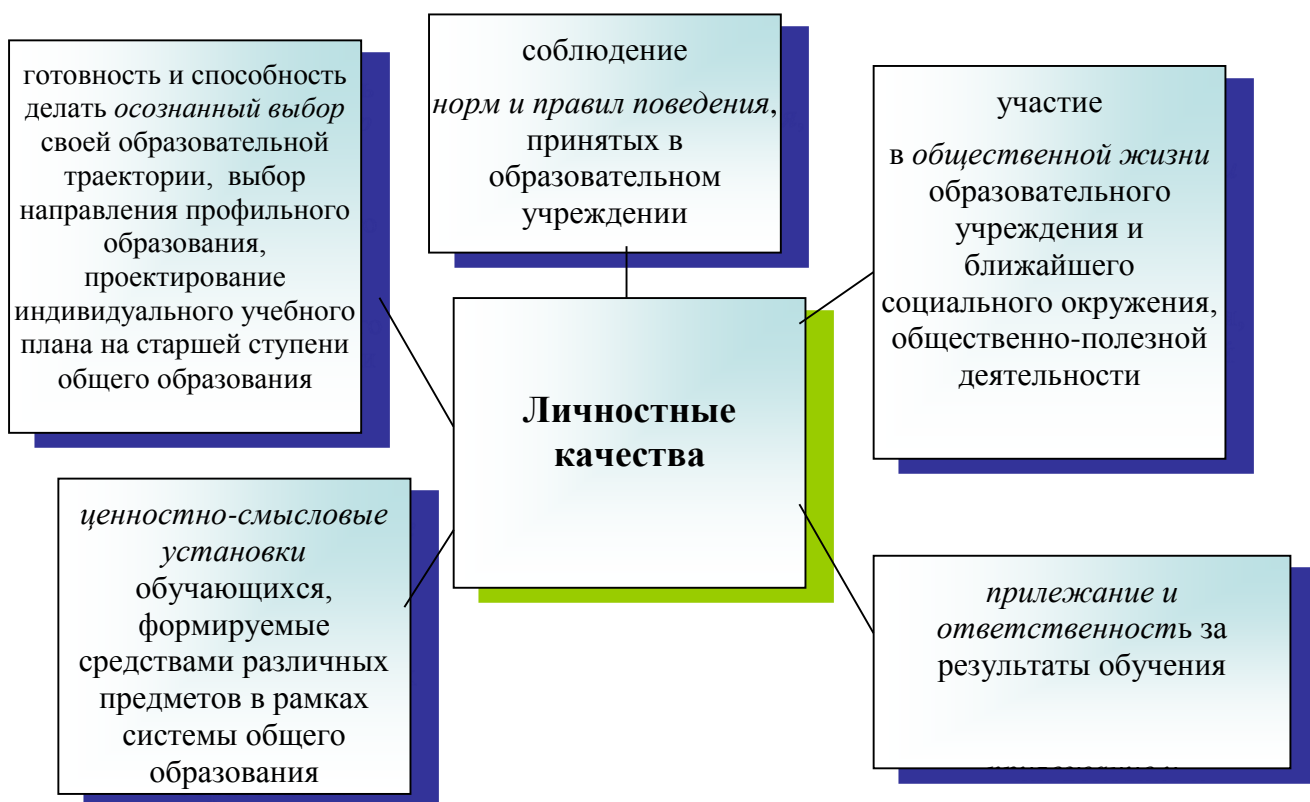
готовность и способность делать осознанный выбор своей образовательной траектории, выбор направления профильного образования, проектирование индивидуального учебного плана на старшей ступени общего образования

соблюдение

норм и правил поведения, принятых в образовательном учреждении

участие

в общественной жизни образовательного учреждения и ближайшего социального окружения, общественно-полезной деятельности

Личностные качества

ценностно-смысловые установки обучающихся, формируемые средствами различных предметов в рамках системы общего образования

прилежание и ответственность за результаты обучения

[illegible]